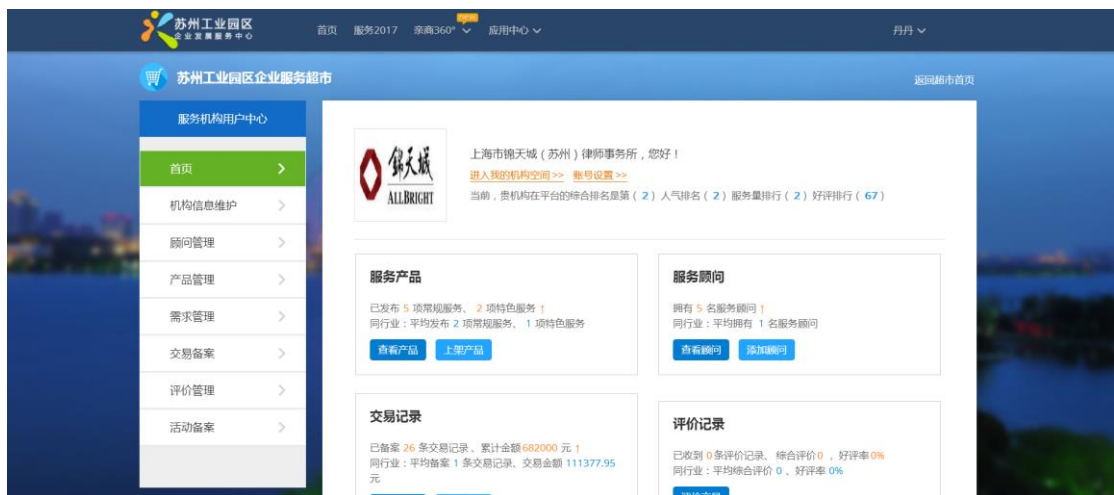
苏州工业园区
企业发展服务中心

首页 服务2017 亲商360° NEW 应用中心 ∨

丹丹 ∨

苏州工业园区企业服务超市

返回超市首页

服务机构用户中心

首页 >
机构信息维护 >
顾问管理 >
产品管理 >
需求管理 >
交易备案 >
评价管理 >
活动备案 >

锦天城
ALLBRIGHT

上海市锦天城（苏州）律师事务所，您好！

进入我的机构空间>> 账号设置>>

当前，贵机构在平台的综合排名是第（2）人气排名（2）服务量排行（2）好评排行（67）

服务产品

已发布 5 项常规服务、 2 项特色服务 ↑
同行业：平均发布 2 项常规服务、 1 项特色服务

查看产品 上架产品

服务顾问

拥有 5 名服务顾问 ↑
同行业：平均拥有 1 名服务顾问

查看顾问 添加顾问

交易记录

已备案 26 条交易记录、累计金额682000 元 ↑
同行业：平均备案 1 条交易记录、交易金额 111377.95 元

评价记录

已收到 0 条评价记录、 综合评价0 ，好评率0%
同行业：平均综合评价 0 、好评率 0%

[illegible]